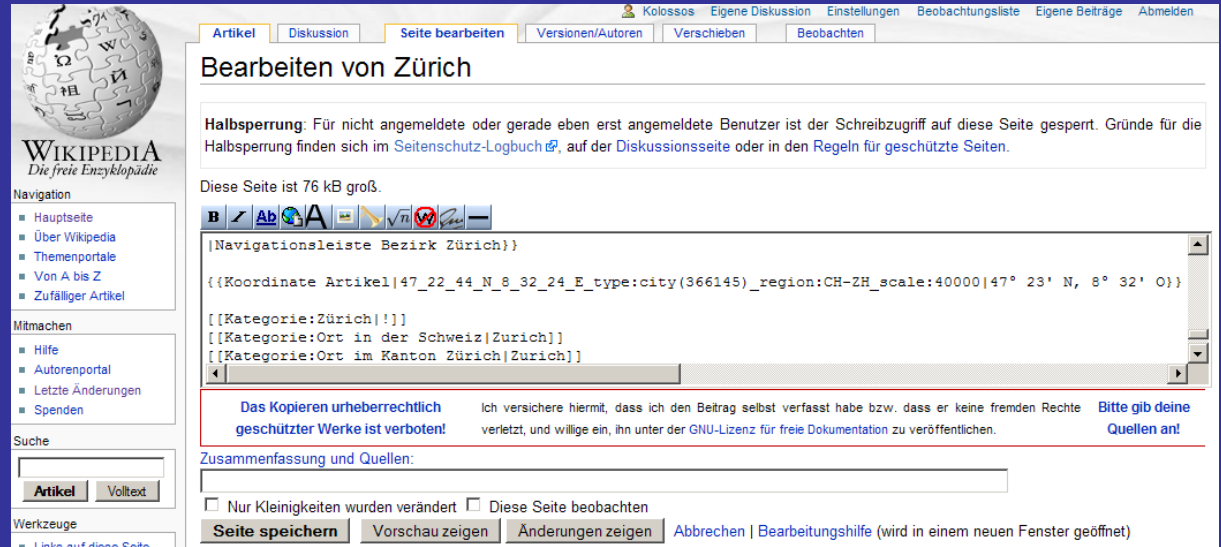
Kolossos Eigene Diskussion Einstellungen Beobachtungsliste Eigene Beiträge Abmelden

Artikel | Diskussion | Seite bearbeiten | Versionen/Autoren | Verschieben | Beobachten

Ω 維 И

WIKIPEDIA
Die freie Enzyklopädie

Navigation
- Hauptseite
- Über Wikipedia
- Themenportale
- Von A bis Z
- Zufälliger Artikel

Mitmachen
- Hilfe
- Autorenportal
- Letzte Änderungen
- Spenden

Suche

Artikel Volltext

Werkzeuge
- Links auf diese Seite

Bearbeiten von Zürich

**Halbsperrung**: Für nicht angemeldete oder gerade eben erst angemeldete Benutzer ist der Schreibzugriff auf diese Seite gesperrt. Gründe für die Halbsperrung finden sich im Seitenschutz-Logbuch, auf der Diskussionsseite oder in den Regeln für geschützte Seiten.

Diese Seite ist 76 kB groß.

B I Ab A $\sqrt{n}$ W

|Navigationsleiste Bezirk Zürich}}

{{Koordinate Artikel|47_22_44_N_8_32_24_E_type:city(366145)_region:CH-ZH_scale:40000|47° 23' N, 8° 32' O}}

[[Kategorie:Zürich|!]]
[[Kategorie:Ort in der Schweiz|Zurich]]
[[Kategorie:Ort im Kanton Zürich|Zurich]]

Das Kopieren urheberrechtlich geschützter Werke ist verboten!

Ich versichere hiermit, dass ich den Beitrag selbst verfasst habe bzw. dass er keine fremden Rechte verletzt, und willige ein, ihn unter der GNU-Lizenz für freie Dokumentation zu veröffentlichen.

Bitte gib deine Quellen an!

Zusammenfassung und Quellen:

☐ Nur Kleinigkeiten wurden verändert ☐ Diese Seite beobachten

Seite speichern | Vorschau zeigen | Änderungen zeigen | Abbrechen | Bearbeitungshilfe (wird in einem neuen Fenster geöffnet)